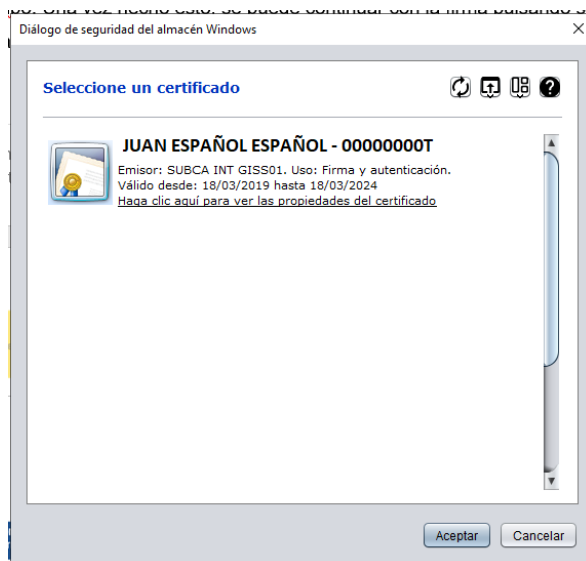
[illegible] Una vez hecho esto, se puede continuar con la firma pulsando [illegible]

Diálogo de seguridad del almacén Windows

×

Seleccione un certificado

JUAN ESPAÑOL ESPAÑOL - 00000000T

Emisor: SUBCA INT GISS01. Uso: Firma y autenticación.
Válido desde: 18/03/2019 hasta 18/03/2024
Haga clic aquí para ver las propiedades del certificado

Aceptar

Cancelar